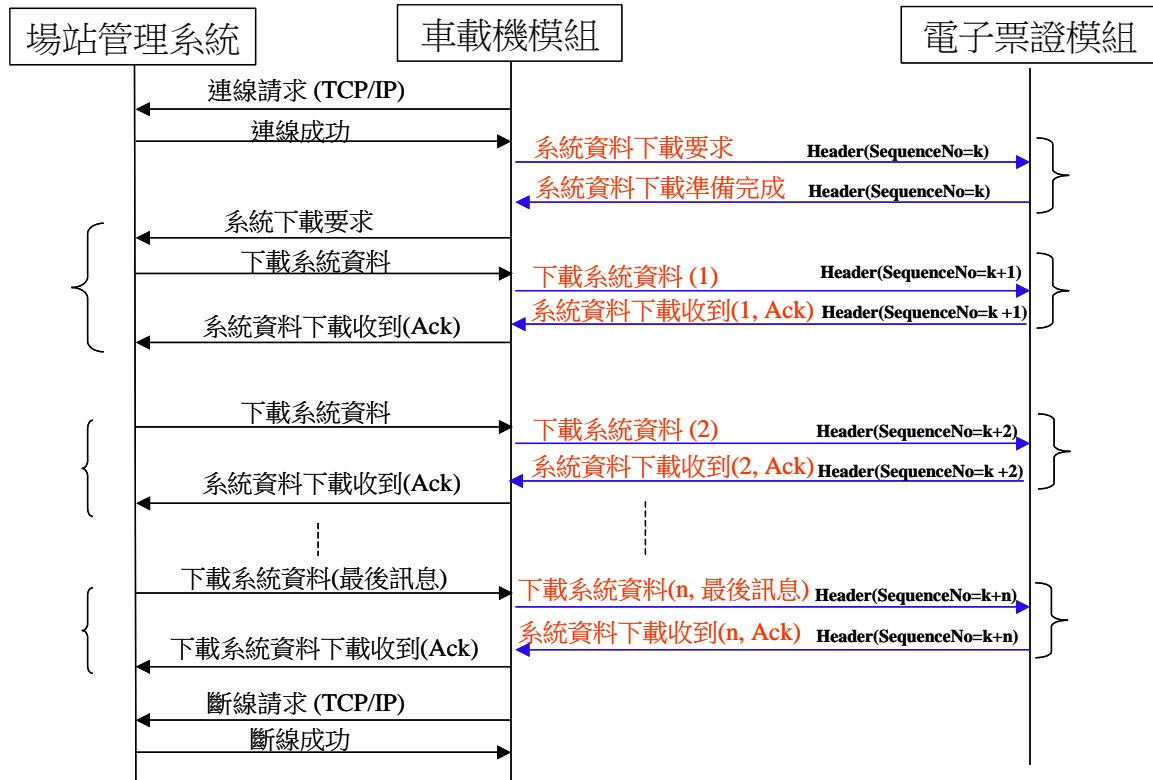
場站管理系統

車載機模組

電子票證模組

連線請求 (TCP/IP)

連線成功

系統資料下載要求

Header(SequenceNo=k)

系統資料下載準備完成

Header(SequenceNo=k)

系統下載要求

下載系統資料

下載系統資料 (1)

Header(SequenceNo=k+1)

系統資料下載收到(1, Ack)

Header(SequenceNo=k +1)

系統資料下載收到(Ack)

下載系統資料

下載系統資料 (2)

Header(SequenceNo=k+2)

系統資料下載收到(2, Ack)

Header(SequenceNo=k +2)

系統資料下載收到(Ack)

下載系統資料(最後訊息)

下載系統資料(n, 最後訊息)

Header(SequenceNo=k+n)

系統資料下載收到(n, Ack)

Header(SequenceNo=k+n)

下載系統資料下載收到(Ack)

斷線請求 (TCP/IP)

斷線成功